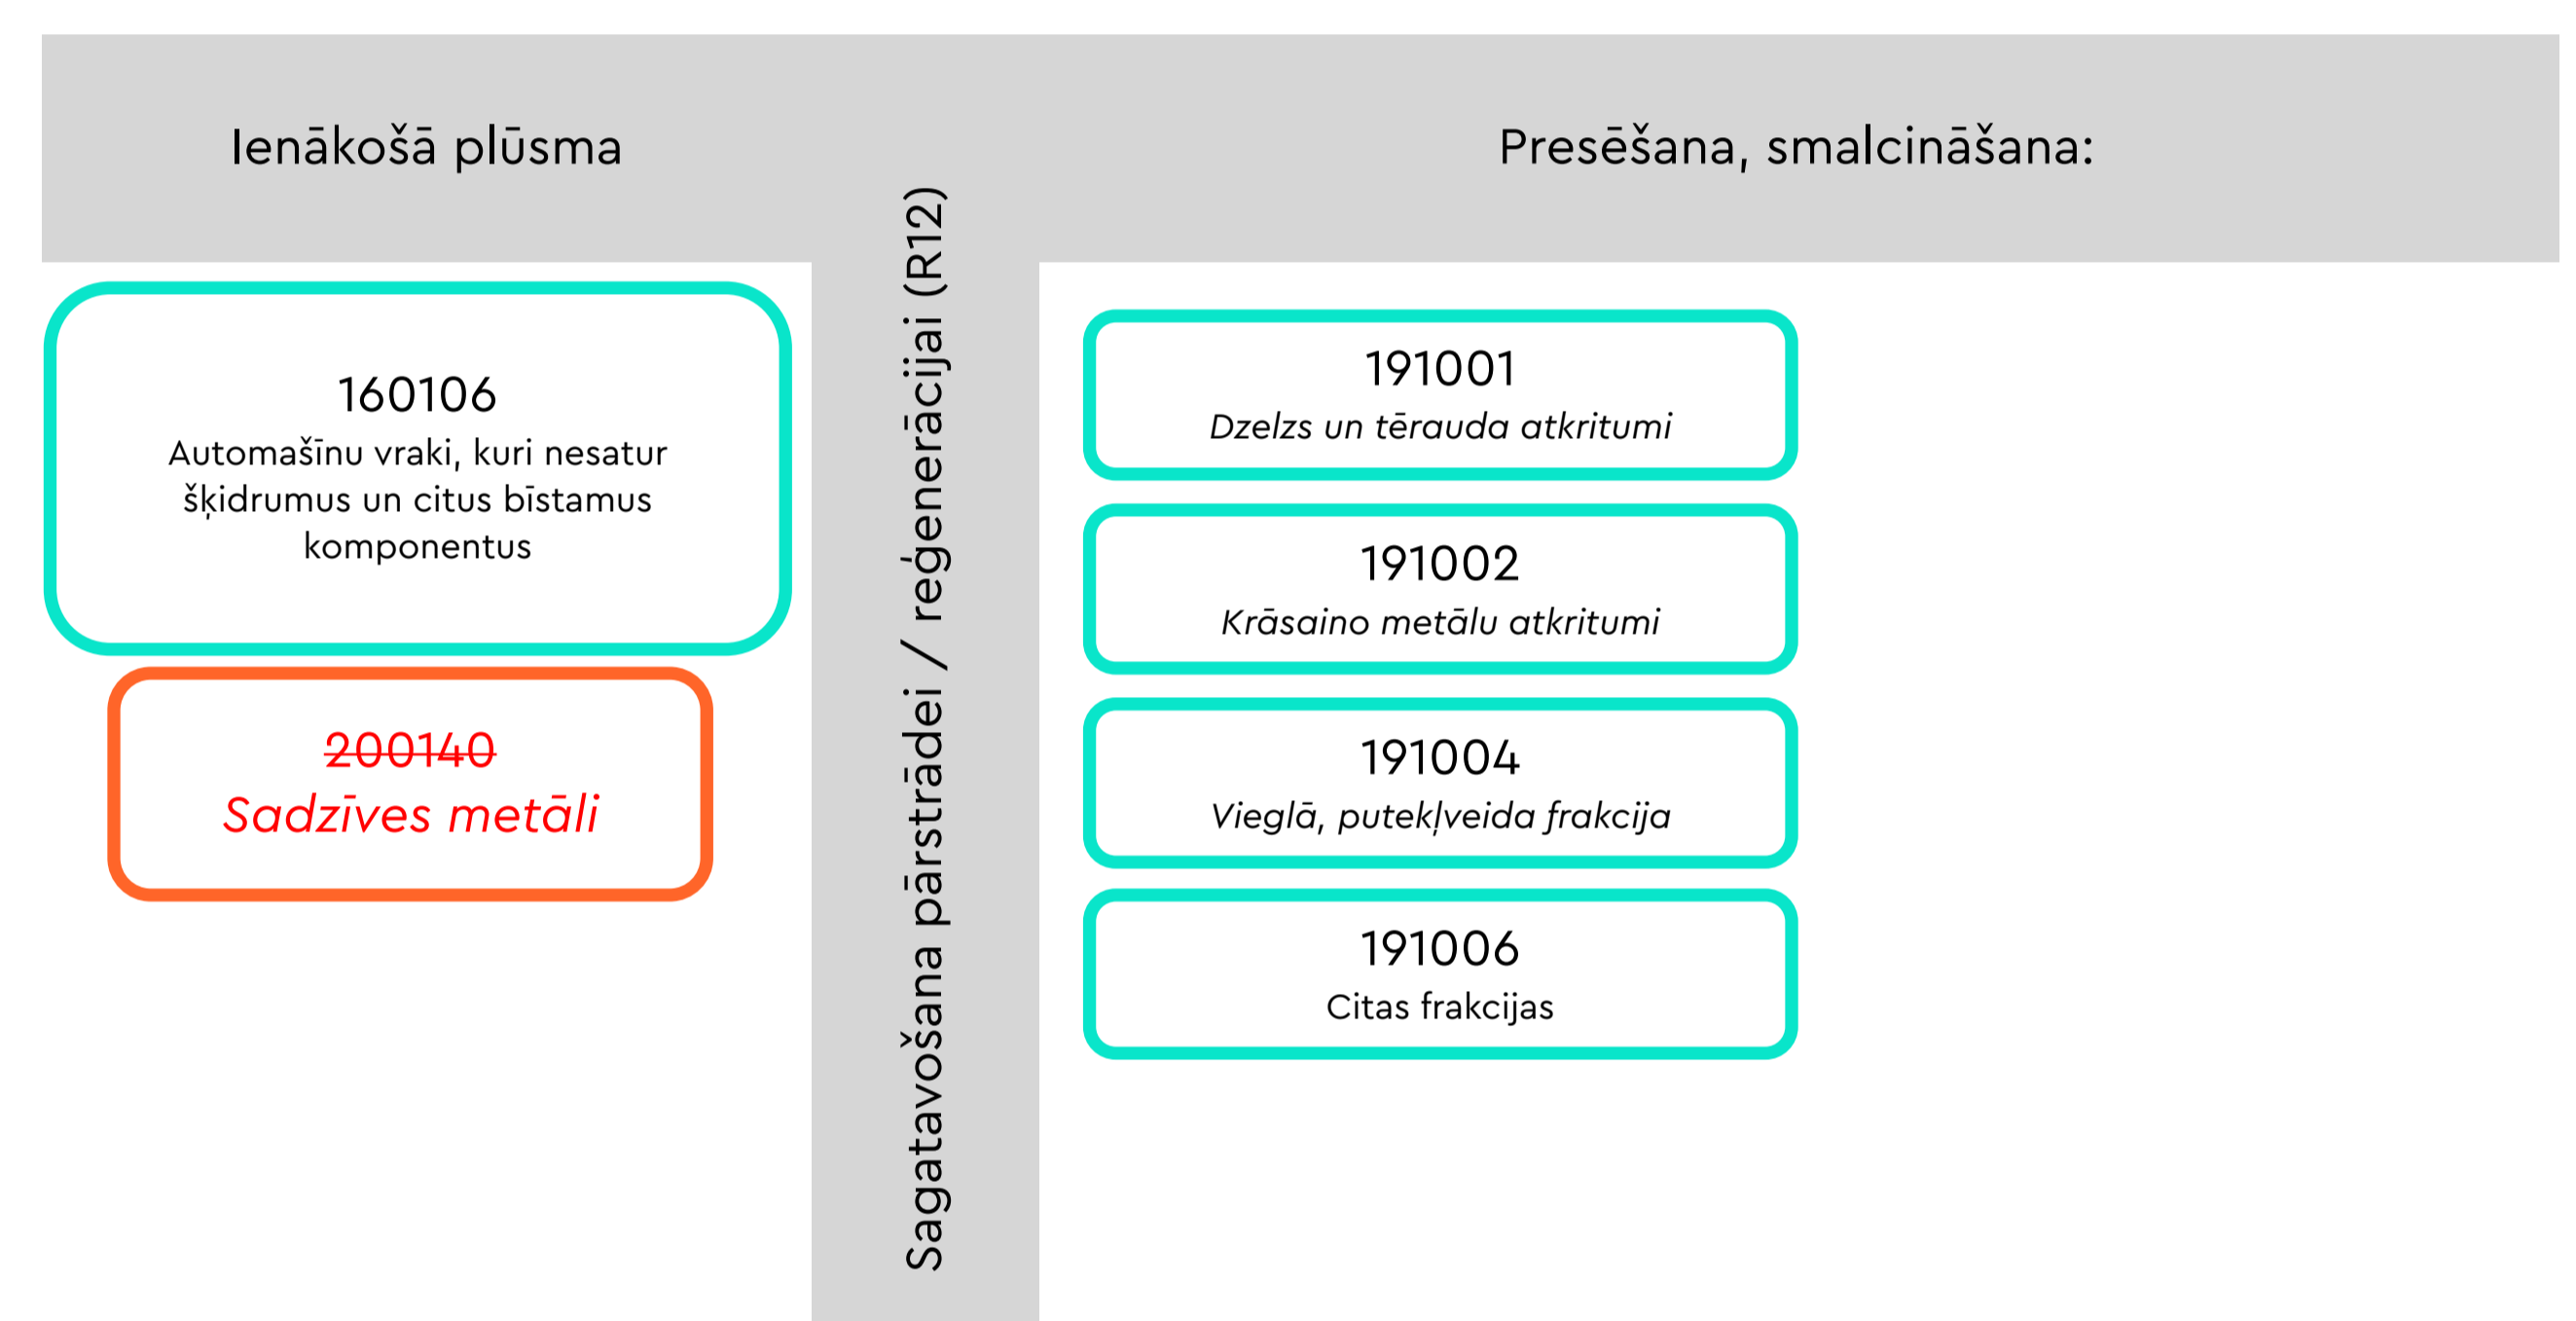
Ienākošā plūsma

160106
Automašīnu vraki, kuri nesatur šķidrumus un citus bīstamus komponentus

~~200140~~
*Sadzīves metāli*

Sagatavošana pārstrādei / reģenerācijai (R12)

Presēšana, smalcināšana:

191001
*Dzelzs un tērauda atkritumi*

191002
*Krāsaino metālu atkritumi*

191004
*Vieglā, putekļveida frakcija*

191006
Citas frakcijas